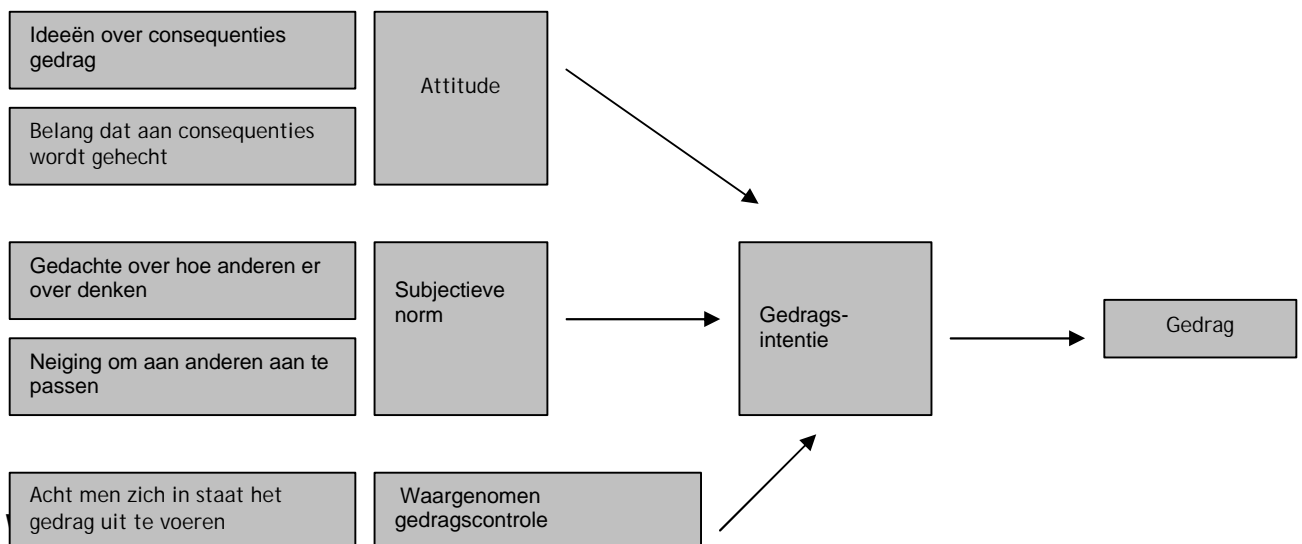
Ideeën over consequenties gedrag

Belang dat aan consequenties wordt gehecht

Attitude

Gedachte over hoe anderen er over denken

Neiging om aan anderen aan te passen

Subjectieve norm

Gedragsintentie

Gedrag

Acht men zich in staat het gedrag uit te voeren

Waargenomen gedragscontrole